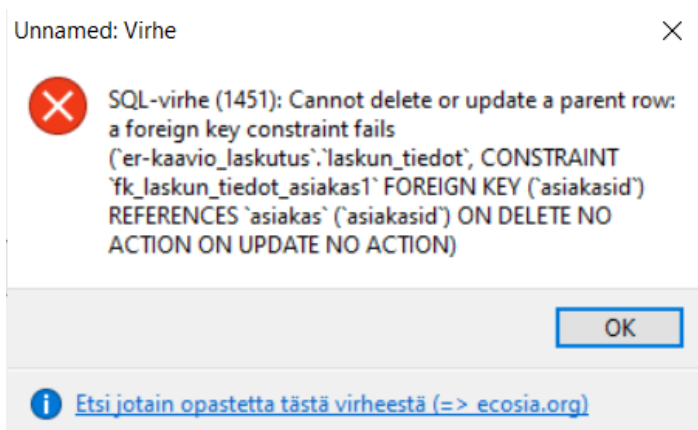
Unnamed: Virhe

SQL-virhe (1451): Cannot delete or update a parent row: a foreign key constraint fails (`er-kaavio_laskutus`.`laskun_tiedot`, CONSTRAINT `fk_laskun_tiedot_asiakas1` FOREIGN KEY (`asiakasid`) REFERENCES `asiakas` (`asiakasid`) ON DELETE NO ACTION ON UPDATE NO ACTION)

OK

Etsi jotain opastetta tästä virheestä (=> ecosia.org)